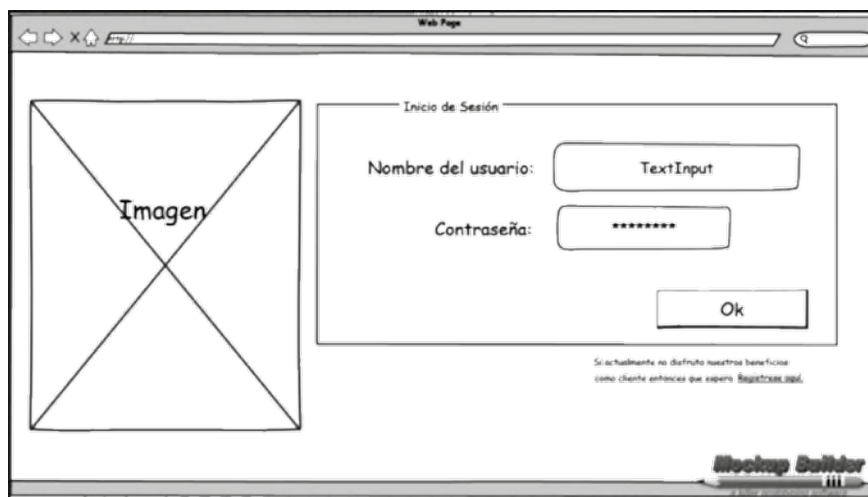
Web Page

http://

Imagen

Inicio de Sesión

Nombre del usuario: TextInput

Contraseña: ********

Ok

Si actualmente no disfruta nuestros beneficios como cliente entonces que espera. Registrese aquí.

Mockup Builder